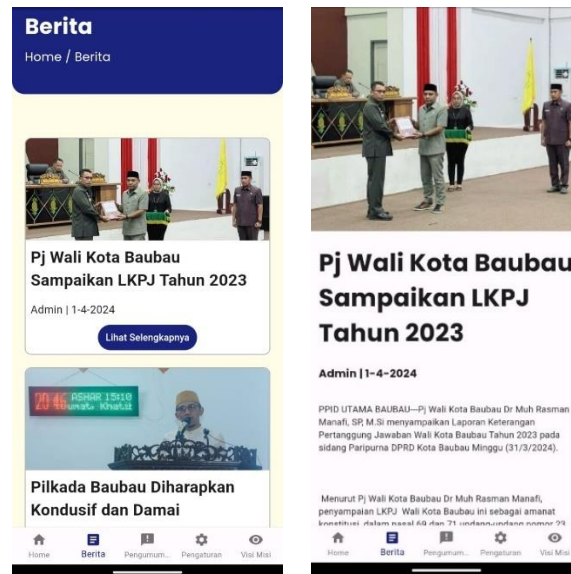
Berita
Home / Berita

Pj Wali Kota Baubau Sampaikan LKPJ Tahun 2023

Admin | 1-4-2024

Lihat Selengkapnya

20:46 ASHAR 15:10

Pilkada Baubau Diharapkan Kondusif dan Damai

Home Berita Pengumum... Pengaturan Visi Misi

Pj Wali Kota Baubau Sampaikan LKPJ Tahun 2023

Admin | 1-4-2024

PPID UTAMA BAUBAU—Pj Wali Kota Baubau Dr Muh Rasman Manafi, SP, M.Si menyampaikan Laporan Keterangan Pertanggung Jawaban Wali Kota Baubau Tahun 2023 pada sidang Paripurna DPRD Kota Baubau Minggu (31/3/2024).

Menurut Pj Wali Kota Baubau Dr Muh Rasman Manafi, penyampaian LKPJ Wali Kota Baubau ini sebagai amanat konstitusi dalam pasal 69 dan 71 undang-undang nomor 23

Home Berita Pengumum... Pengaturan Visi Misi